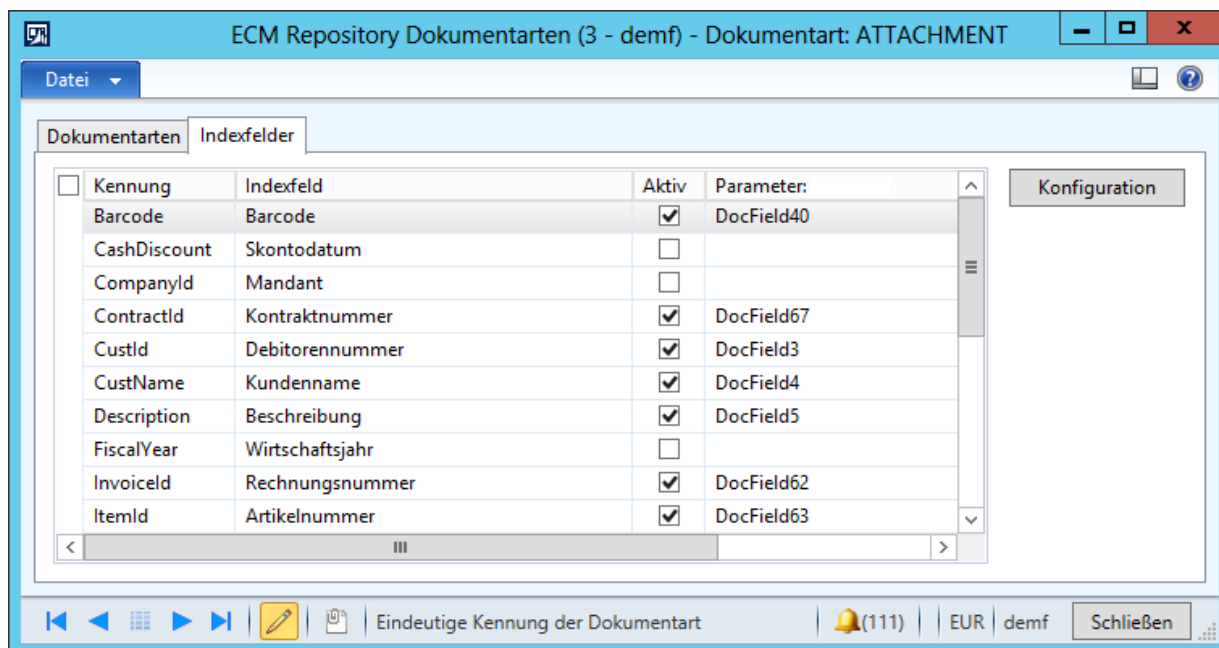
ECM Repository Dokumentarten (3 - demf) - Dokumentart: ATTACHMENT

Datei

Dokumentarten | Indexfelder

| Kennung | Indexfeld | Aktiv | Parameter: |
|---|---|---|---|
| Barcode | Barcode | ☑ | DocField40 |
| CashDiscount | Skontodatum | ☐ | |
| CompanyId | Mandant | ☐ | |
| ContractId | Kontraktnummer | ☑ | DocField67 |
| CustId | Debitorennummer | ☑ | DocField3 |
| CustName | Kundenname | ☑ | DocField4 |
| Description | Beschreibung | ☑ | DocField5 |
| FiscalYear | Wirtschaftsjahr | ☐ | |
| InvoiceId | Rechnungsnummer | ☑ | DocField62 |
| ItemId | Artikelnummer | ☑ | DocField63 |

Konfiguration

Eindeutige Kennung der Dokumentart | (111) | EUR | demf | Schließen